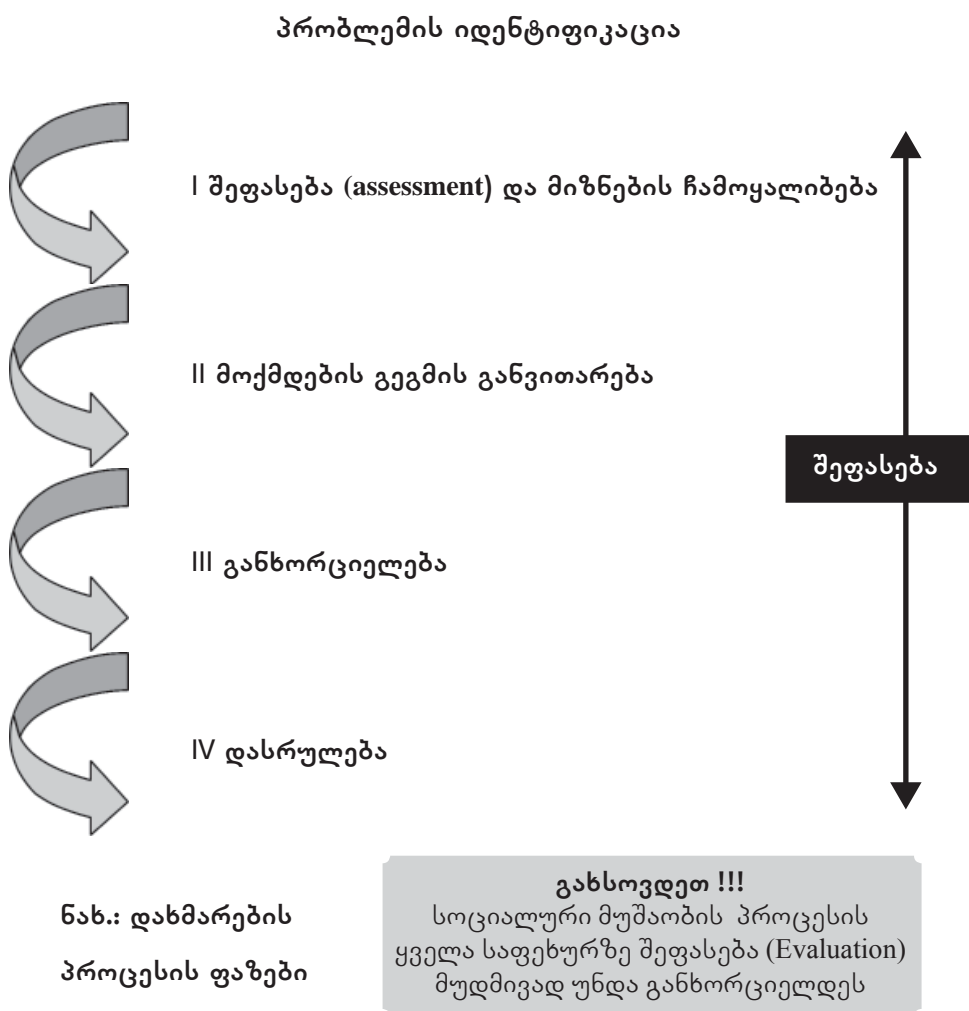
პრობლემის იდენტიფიკაცია

I შეფასება (assessment) და მიზნების ჩამოყალიბება

II მოქმედების გეგმის განვითარება

შეფასება

III განხორციელება

IV დასრულება

ნახ.: დახმარების პროცესის ფაზები

გახსოვდეთ !!!
სოციალური მუშაობის პროცესის ყველა საფეხურზე შეფასება (Evaluation) მუდმივად უნდა განხორციელდეს